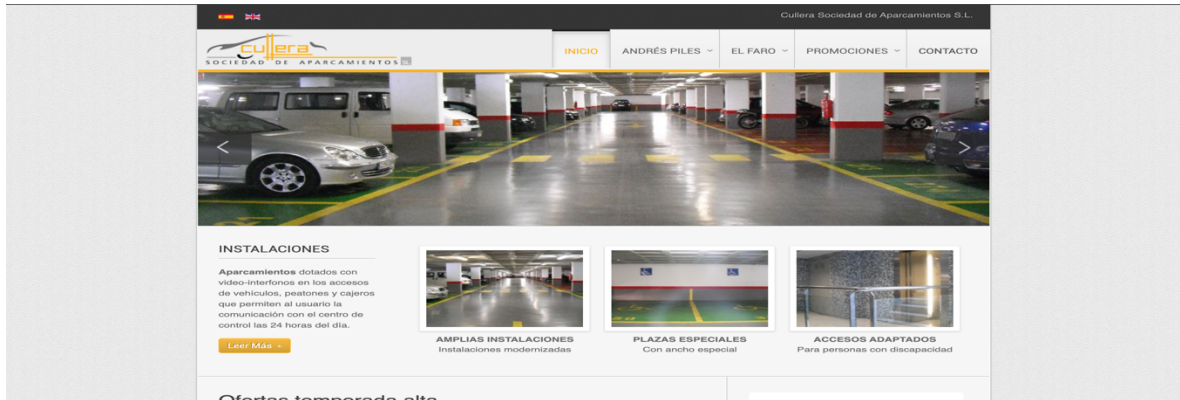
Cullera Sociedad de Aparcamientos S.L.

cullera
SOCIEDAD DE APARCAMIENTOS SL

INICIO
ANDRÉS PILES
EL FARO
PROMOCIONES
CONTACTO

INSTALACIONES

**Aparcamientos** dotados con video-interfonos en los accesos de vehículos, peatones y cajeros que permiten al usuario la comunicación con el centro de control las 24 horas del día.

Leer Más »

AMPLIAS INSTALACIONES
Instalaciones modernizadas

PLAZAS ESPECIALES
Con ancho especial

ACCESOS ADAPTADOS
Para personas con discapacidad

Ofertas temporada alta